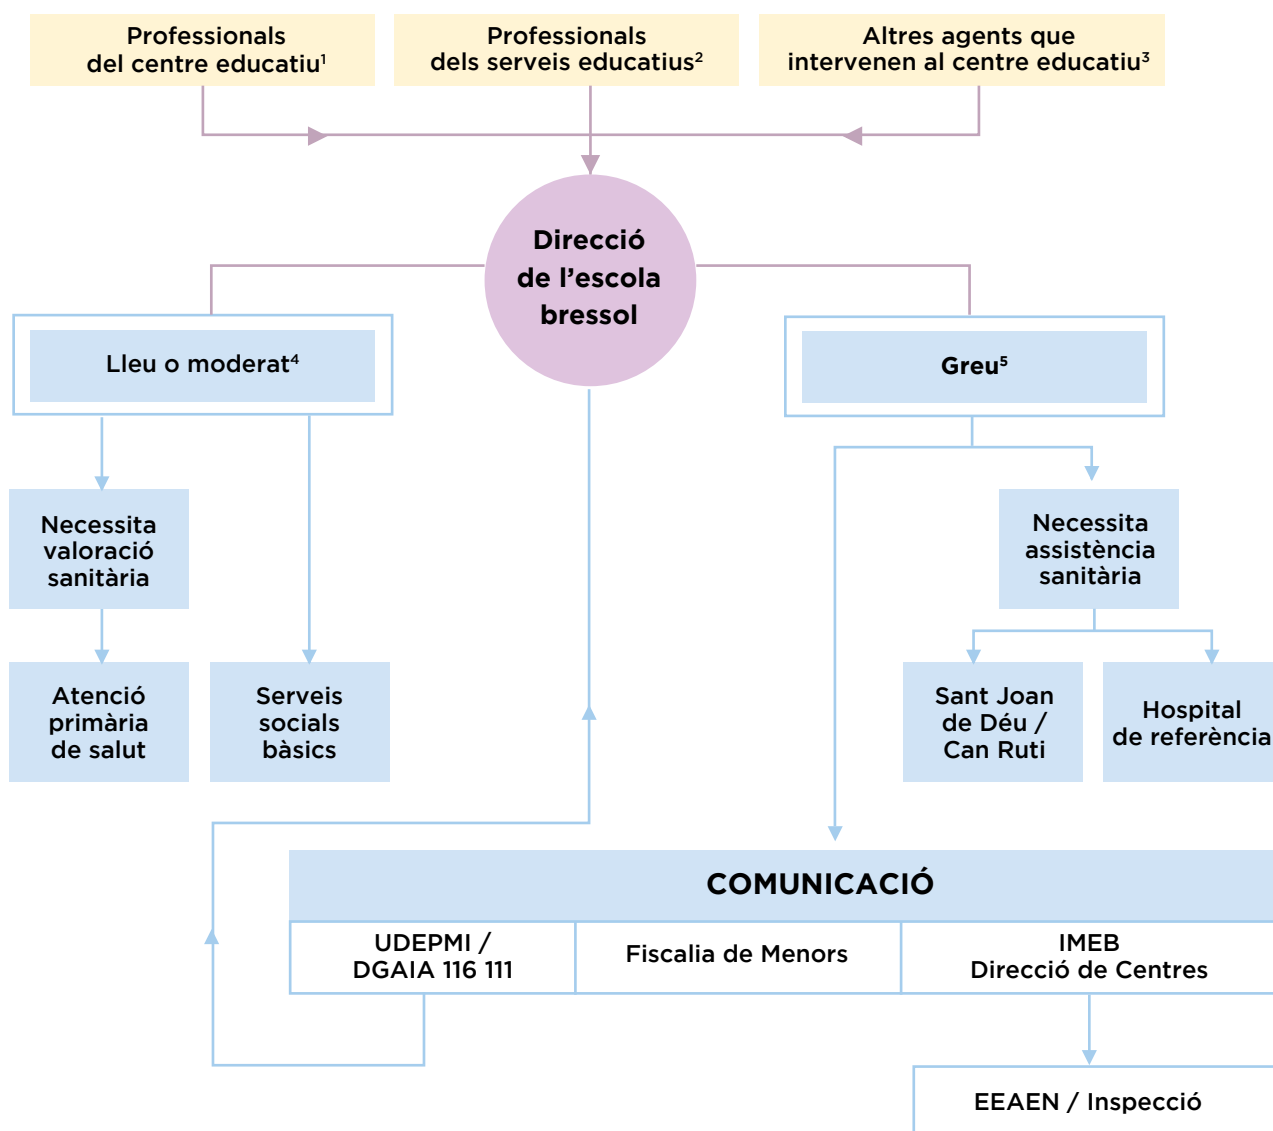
Professionals del centre educatiu$^1$

Professionals dels serveis educatius$^2$

Altres agents que intervenen al centre educatiu$^3$

Direcció de l'escola bressol

Lleu o moderat$^4$

Greu$^5$

Necessita valoració sanitària

Atenció primària de salut

Serveis socials bàsics

Necessita assistència sanitària

Sant Joan de Déu / Can Ruti

Hospital de referència

COMUNICACIÓ

| UDEPMI / DGAIA 116 111 | Fiscalia de Menors | IMEB Direcció de Centres |
|---|---|---|

EEAEN / Inspecció